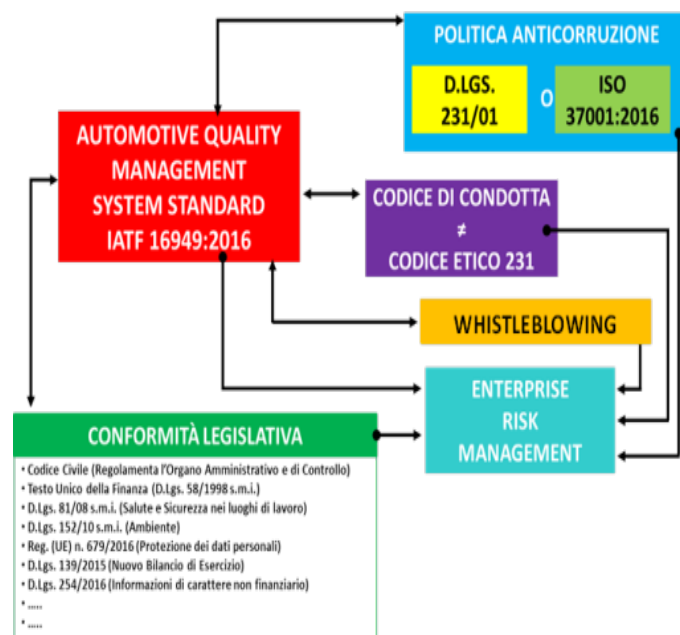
POLITICA ANTICORRUZIONE

D.LGS. 231/01

O

ISO 37001:2016

AUTOMOTIVE QUALITY MANAGEMENT SYSTEM STANDARD IATF 16949:2016

CODICE DI CONDOTTA ≠ CODICE ETICO 231

WHISTLEBLOWING

ENTERPRISE RISK MANAGEMENT

CONFORMITÀ LEGISLATIVA

• Codice Civile (Regolamenta l'Organo Amministrativo e di Controllo)
• Testo Unico della Finanza (D.Lgs. 58/1998 s.m.i.)
• D.Lgs. 81/08 s.m.i. (Salute e Sicurezza nei luoghi di lavoro)
• D.Lgs. 152/10 s.m.i. (Ambiente)
• Reg. (UE) n. 679/2016 (Protezione dei dati personali)
• D.Lgs. 139/2015 (Nuovo Bilancio di Esercizio)
• D.Lgs. 254/2016 (Informazioni di carattere non finanziario)
• .....
• .....